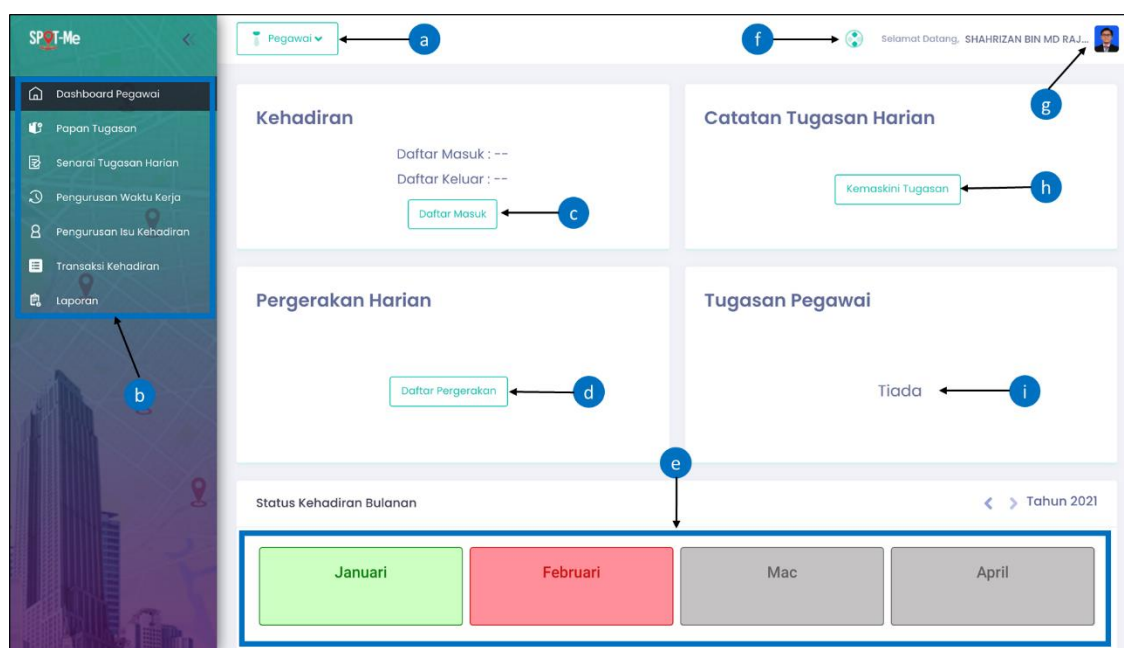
SPOT-Me

Dashboard Pegawai
Papan Tugasan
Senarai Tugasan Harian
Pengurusan Waktu Kerja
Pengurusan Isu Kehadiran
Transaksi Kehadiran
Laporan

b

Pegawai

a

f

Selamat Datang, SHAHRIZAN BIN MD RAJ...

g

Kehadiran

Daftar Masuk : --
Daftar Keluar : --

Daftar Masuk

c

Catatan Tugasan Harian

Kemaskini Tugasan

h

Pergerakan Harian

Daftar Pergerakan

d

Tugasan Pegawai

Tiada

i

e

Status Kehadiran Bulanan

Tahun 2021

| Januari | Februari | Mac | April |
|---|---|---|---|